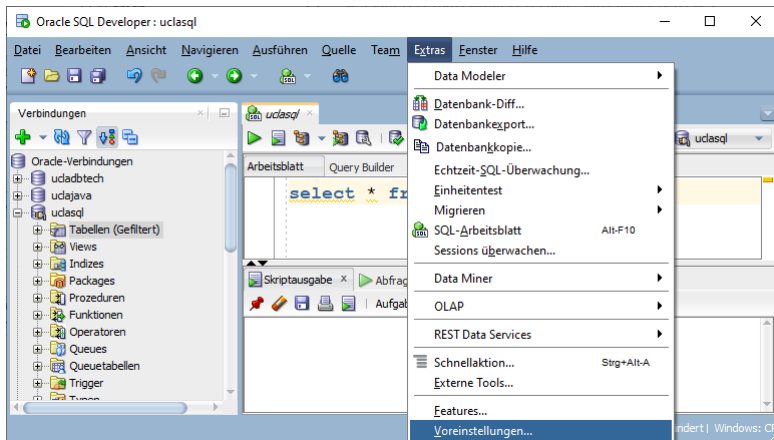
Oracle SQL Developer : uclasql

Datei Bearbeiten Ansicht Navigieren Ausführen Quelle Team Extras Fenster Hilfe

Verbindungen

Oracle-Verbindungen
ucladbtech
uclajava
uclasql
Tabellen (Gefiltert)
Views
Indizes
Packages
Prozeduren
Funktionen
Operatoren
Queues
Queuetabellen
Trigger
Typen

uclasql

Arbeitsblatt Query Builder

select * fr

Skriptausgabe × Abfrag

Aufgab

uclasql

Data Modeler
Datenbank-Diff...
Datenbankexport...
Datenbankkopie...
Echtzeit-SQL-Überwachung...
Einheitentest
Migrieren
SQL-Arbeitsblatt Alt-F10
Sessions überwachen...
Data Miner
OLAP
REST Data Services
Schnellaktion... Strg+Alt-A
Externe Tools...
Features...
Voreinstellungen...

ndert | Windows: C